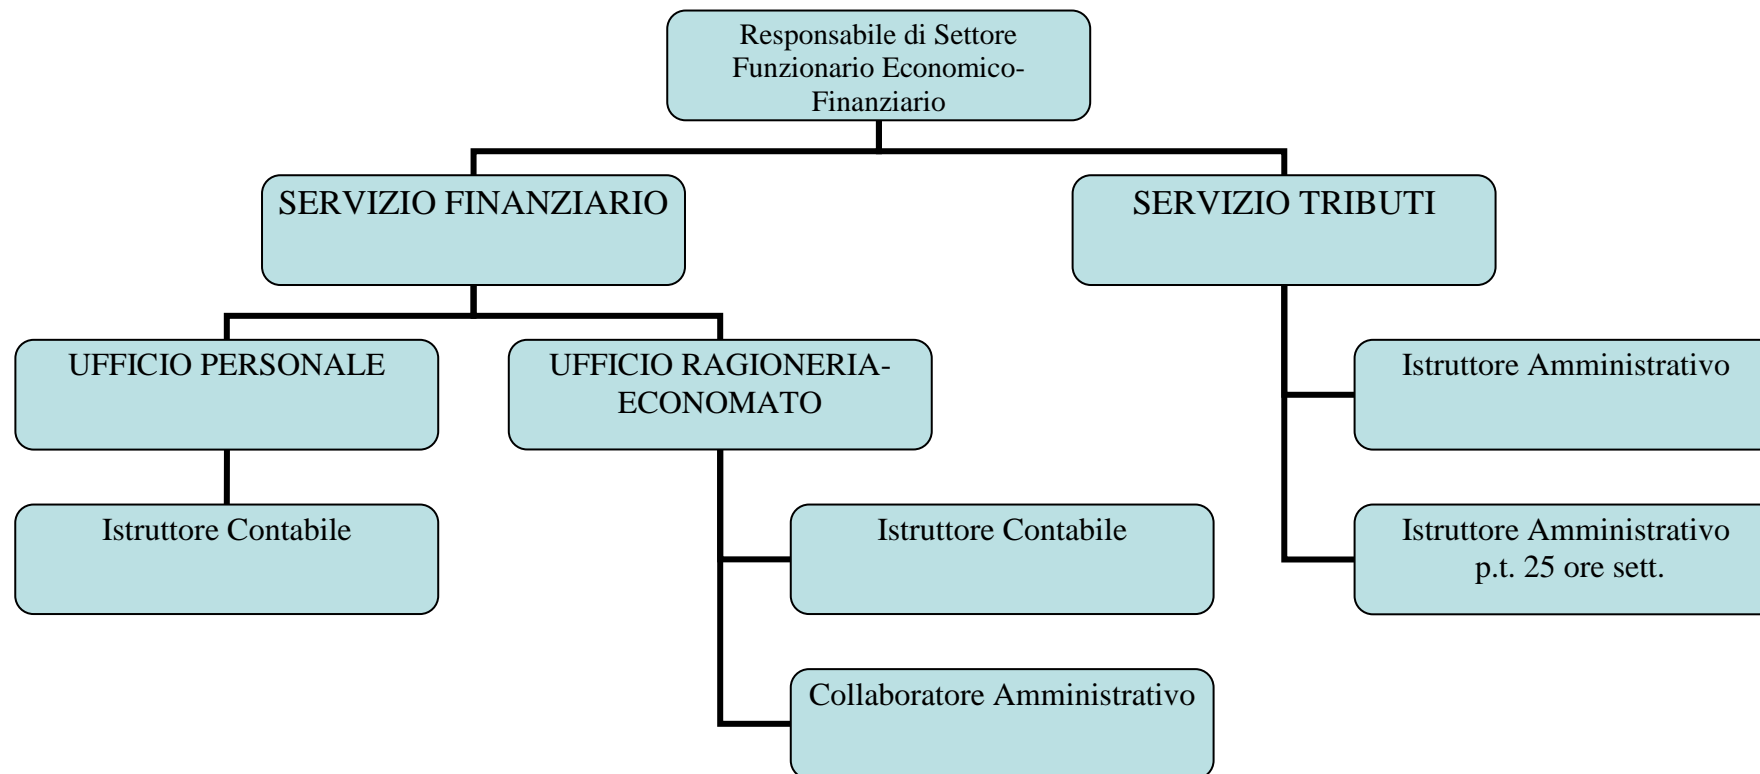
Responsabile di Settore Funzionario Economico-Finanziario

SERVIZIO FINANZIARIO

SERVIZIO TRIBUTI

UFFICIO PERSONALE

UFFICIO RAGIONERIA-ECONOMATO

Istruttore Amministrativo

Istruttore Contabile

Istruttore Contabile

Istruttore Amministrativo p.t. 25 ore sett.

Collaboratore Amministrativo